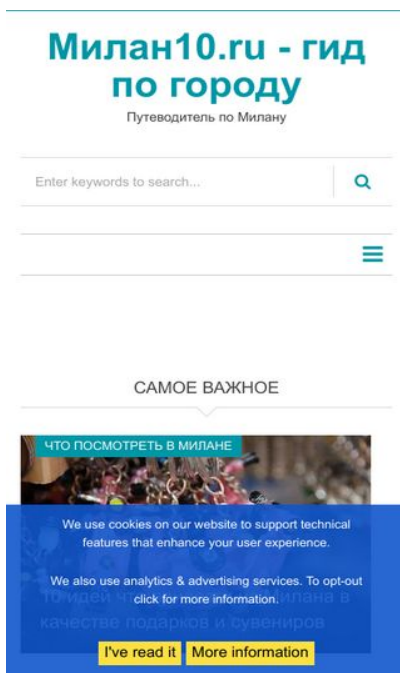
Милан10.ru - гид по городу

Путеводитель по Милану

Enter keywords to search...

САМОЕ ВАЖНОЕ

ЧТО ПОСМОТРЕТЬ В МИЛАНЕ

10 идей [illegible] Милана в качестве подарков и сувениров

We use cookies on our website to support technical features that enhance your user experience.

We also use analytics & advertising services. To opt-out click for more information.

I've read it More information